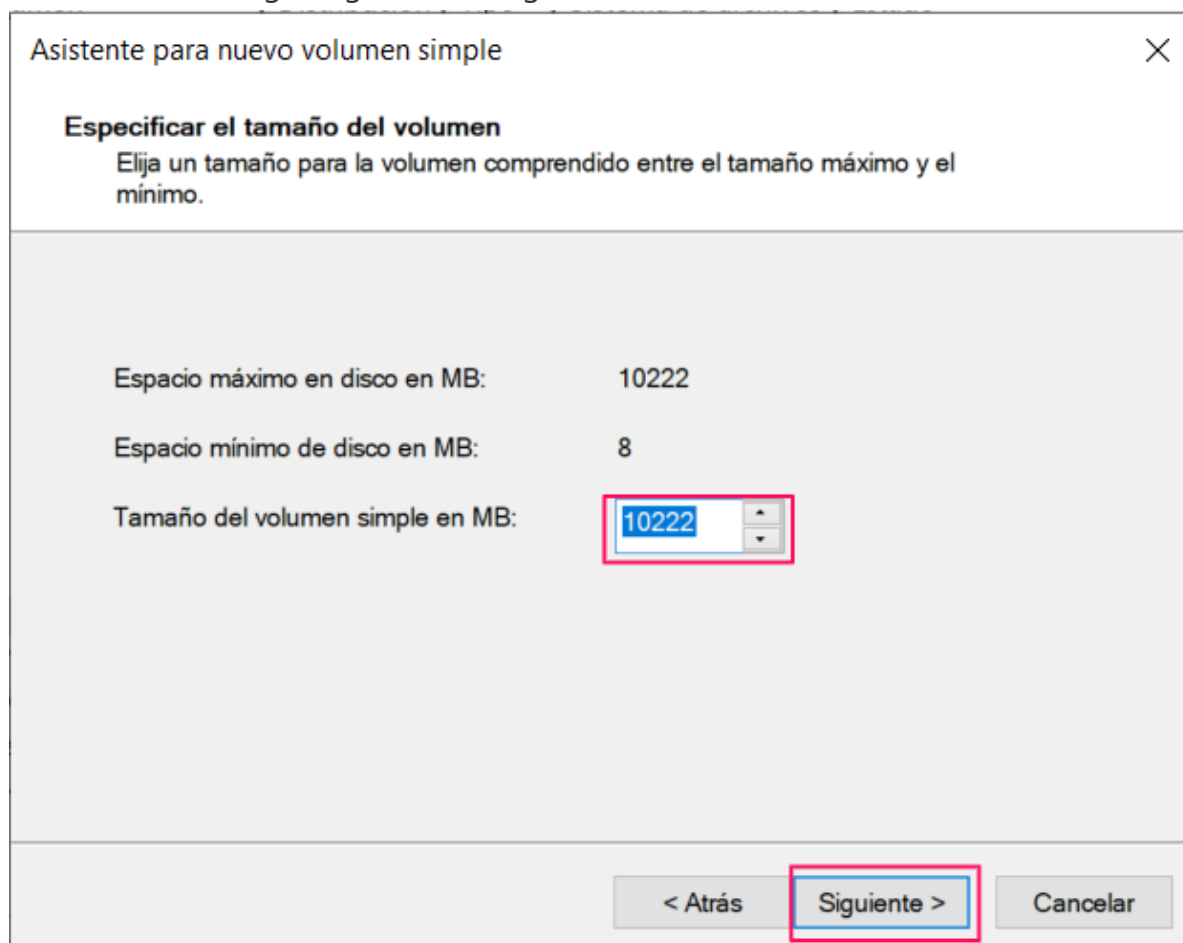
Asistente para nuevo volumen simple

Especificar el tamaño del volumen
Elija un tamaño para la volumen comprendido entre el tamaño máximo y el mínimo.

Espacio máximo en disco en MB: 10222

Espacio mínimo de disco en MB: 8

Tamaño del volumen simple en MB: 10222

< Atrás Siguiente > Cancelar